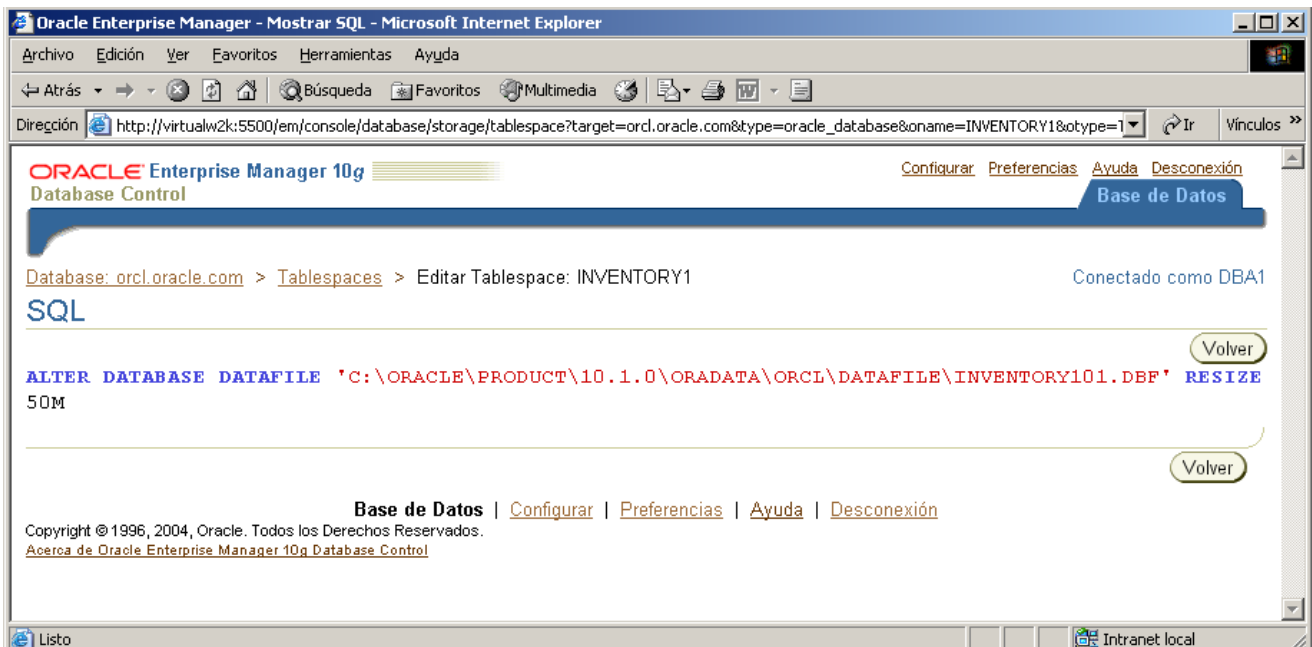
Oracle Enterprise Manager - Mostrar SQL - Microsoft Internet Explorer

Archivo Edición Ver Favoritos Herramientas Ayuda

Atrás Búsqueda Favoritos Multimedia

Dirección http://virtualw2k:5500/em/console/database/storage/tablespace?target=orcl.oracle.com&type=oracle_database&oname=INVENTORY1&otype=T Ir Vínculos »

ORACLE Enterprise Manager 10g
Database Control

Configurar Preferencias Ayuda Desconexión

Base de Datos

Database: orcl.oracle.com > Tablespaces > Editar Tablespace: INVENTORY1

Conectado como DBA1

SQL

Volver

ALTER DATABASE DATAFILE 'C:\ORACLE\PRODUCT\10.1.0\ORADATA\ORCL\DATAFILE\INVENTORY101.DBF' RESIZE 50M

Volver

Base de Datos | Configurar | Preferencias | Ayuda | Desconexión

Copyright © 1996, 2004, Oracle. Todos los Derechos Reservados.
Acerca de Oracle Enterprise Manager 10g Database Control

Listo

Intranet local